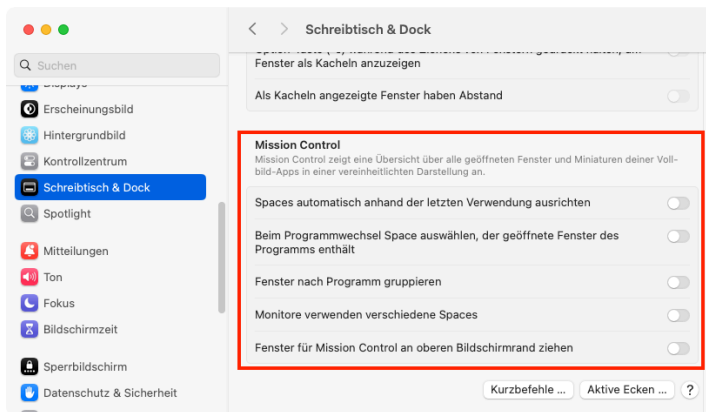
Suchen

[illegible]

Erscheinungsbild

Hintergrundbild

Kontrollzentrum

Schreibtisch & Dock

Spotlight

Mitteilungen

Ton

Fokus

Bildschirmzeit

Sperrbildschirm

Datenschutz & Sicherheit

Schreibtisch & Dock

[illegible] Fenster als Kacheln anzuzeigen

Als Kacheln angezeigte Fenster haben Abstand

Mission Control

Mission Control zeigt eine Übersicht über alle geöffneten Fenster und Miniaturen deiner Vollbild-Apps in einer vereinheitlichten Darstellung an.

Spaces automatisch anhand der letzten Verwendung ausrichten

Beim Programmwechsel Space auswählen, der geöffnete Fenster des Programms enthält

Fenster nach Programm gruppieren

Monitore verwenden verschiedene Spaces

Fenster für Mission Control an oberen Bildschirmrand ziehen

Kurzbefehle ...

Aktive Ecken ...

?